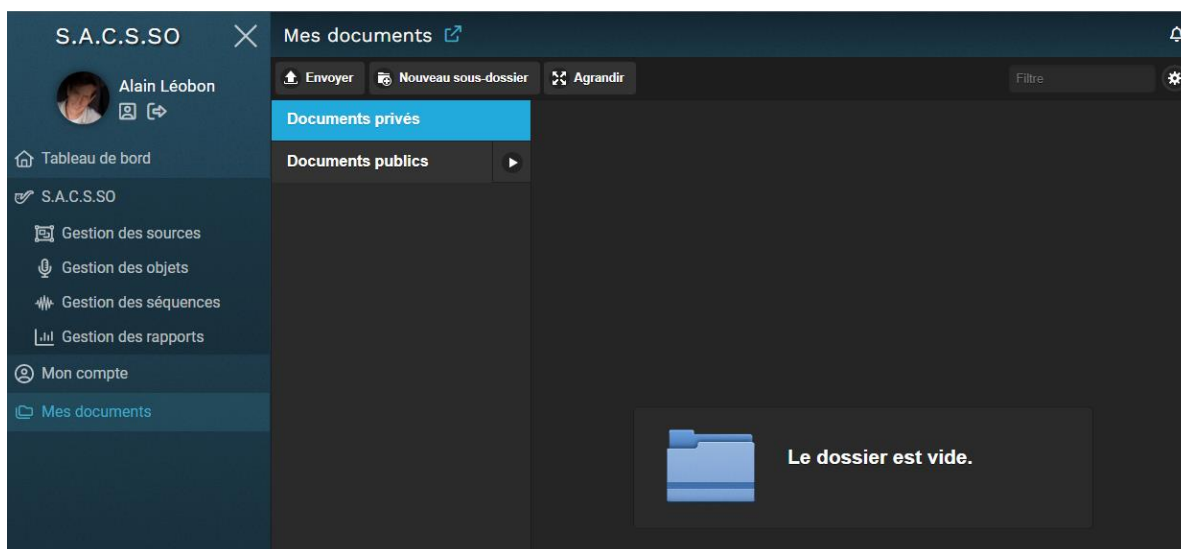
S.A.C.S.SO

Alain Léobon

Tableau de bord

S.A.C.S.SO

Gestion des sources

Gestion des objets

Gestion des séquences

Gestion des rapports

Mon compte

Mes documents

Mes documents

Envoyer

Nouveau sous-dossier

Agrandir

Filtre

Documents privés

Documents publics

Le dossier est vide.